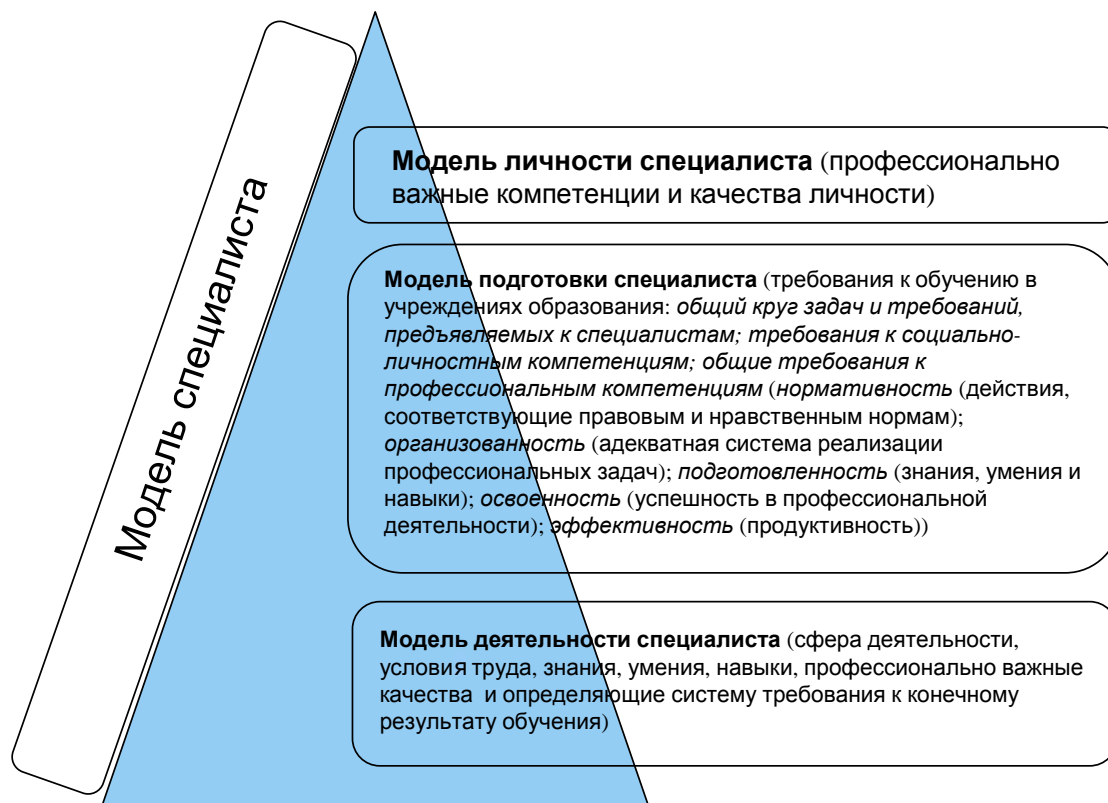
Модель специалиста

**Модель личности специалиста** (профессионально важные компетенции и качества личности)

**Модель подготовки специалиста** (требования к обучению в учреждениях образования: *общий круг задач и требований, предъявляемых к специалистам; требования к социально-личностным компетенциям; общие требования к профессиональным компетенциям* (*нормативность* (действия, соответствующие правовым и нравственным нормам); *организованность* (адекватная система реализации профессиональных задач); *подготовленность* (знания, умения и навыки); *освоенность* (успешность в профессиональной деятельности); *эффективность* (продуктивность))

**Модель деятельности специалиста** (сфера деятельности, условия труда, знания, умения, навыки, профессионально важные качества и определяющие систему требования к конечному результату обучения)